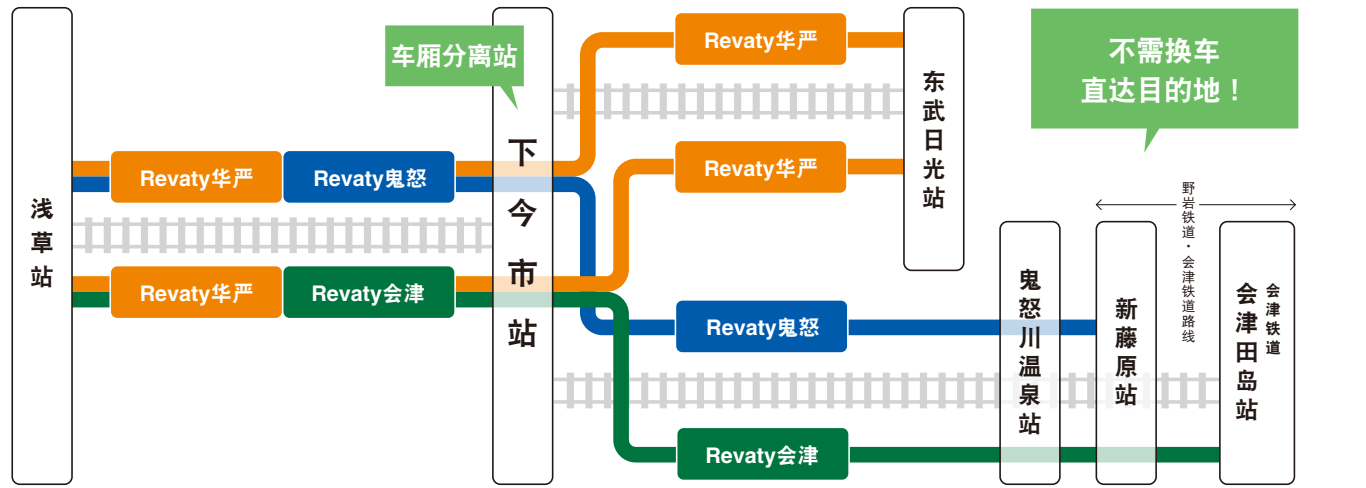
车厢分离站

不需换车
直达目的地！

浅草站

Revaty华严
Revaty鬼怒
Revaty华严
Revaty会津

下今市站

Revaty华严
Revaty华严
Revaty鬼怒
Revaty会津

东武日光站

野岩铁道・会津铁道路线

鬼怒川温泉站

新藤原站

会津铁道
会津田岛站